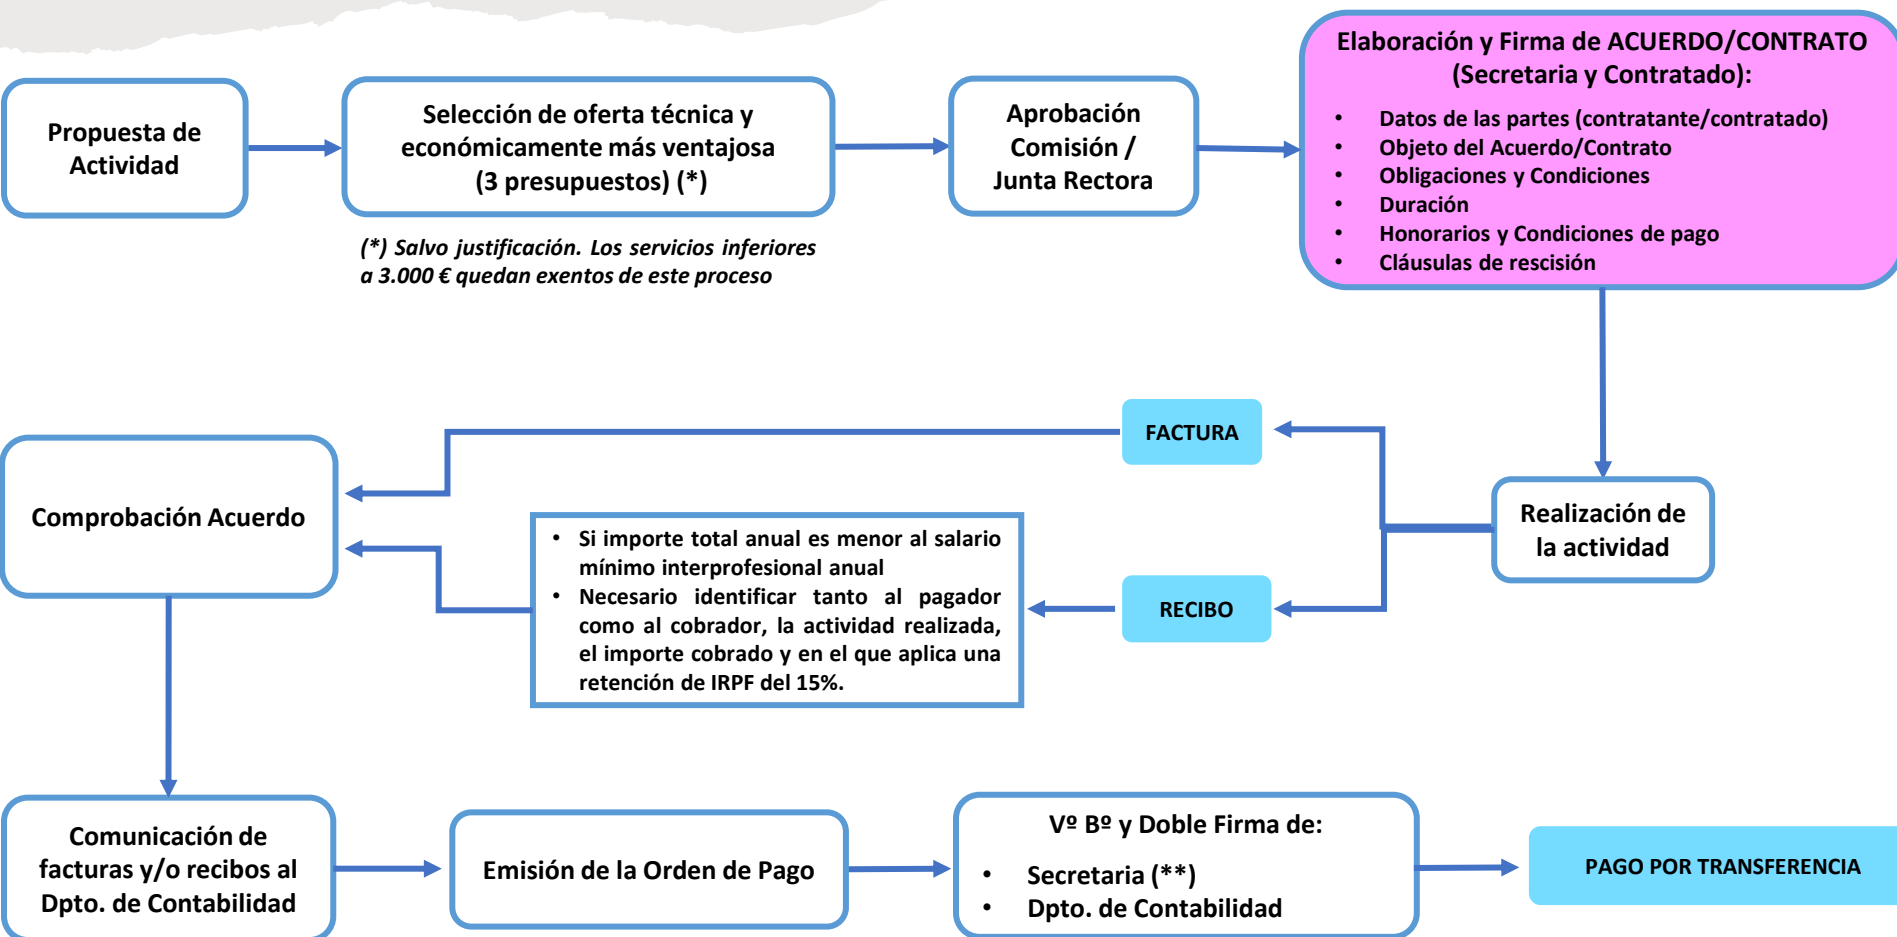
Propuesta de Actividad

Selección de oferta técnica y económicamente más ventajosa (3 presupuestos) (*)

(*) Salvo justificación. Los servicios inferiores a 3.000 € quedan exentos de este proceso

Aprobación Comisión / Junta Rectora

Elaboración y Firma de ACUERDO/CONTRATO (Secretaria y Contratado):

- Datos de las partes (contratante/contratado)
- Objeto del Acuerdo/Contrato
- Obligaciones y Condiciones
- Duración
- Honorarios y Condiciones de pago
- Cláusulas de rescisión

Realización de la actividad

FACTURA

RECIBO

- Si importe total anual es menor al salario mínimo interprofesional anual
- Necesario identificar tanto al pagador como al cobrador, la actividad realizada, el importe cobrado y en el que aplica una retención de IRPF del 15%.

Comprobación Acuerdo

Comunicación de facturas y/o recibos al Dpto. de Contabilidad

Emisión de la Orden de Pago

Vº Bº y Doble Firma de:

- Secretaria (**)
- Dpto. de Contabilidad

PAGO POR TRANSFERENCIA